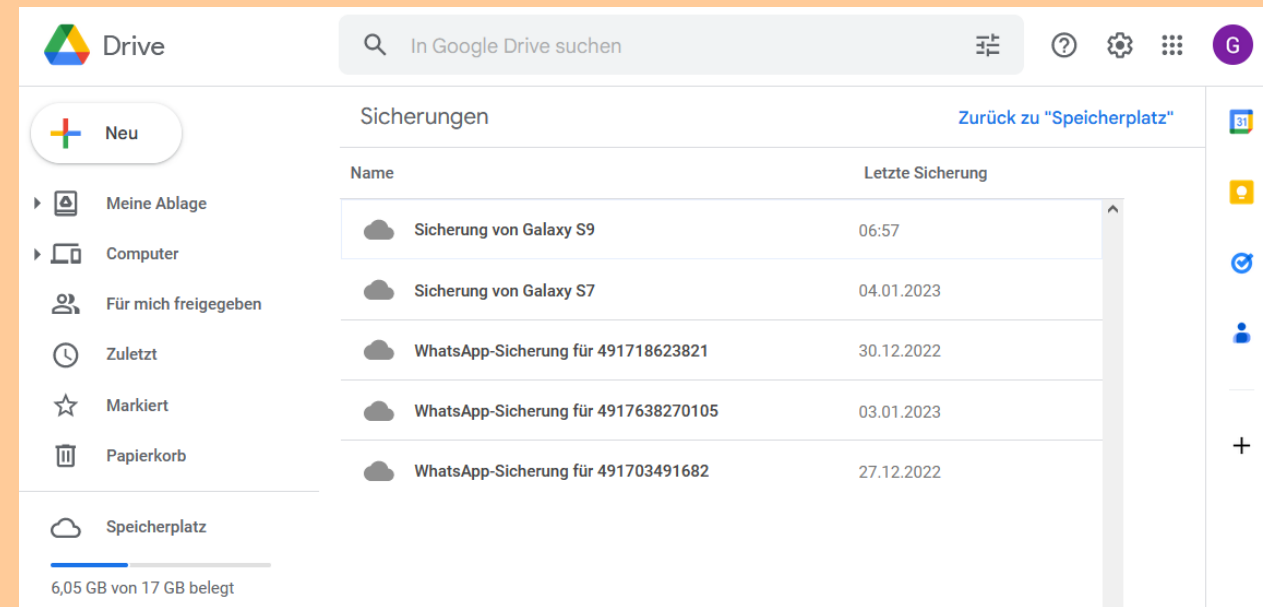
Drive

In Google Drive suchen

G

Neu

Meine Ablage

Computer

Für mich freigegeben

Zuletzt

Markiert

Papierkorb

Speicherplatz

6,05 GB von 17 GB belegt

Sicherungen

Zurück zu "Speicherplatz"

| Name | Letzte Sicherung |
|---|---|
| Sicherung von Galaxy S9 | 06:57 |
| Sicherung von Galaxy S7 | 04.01.2023 |
| WhatsApp-Sicherung für 491718623821 | 30.12.2022 |
| WhatsApp-Sicherung für 4917638270105 | 03.01.2023 |
| WhatsApp-Sicherung für 491703491682 | 27.12.2022 |

31

+